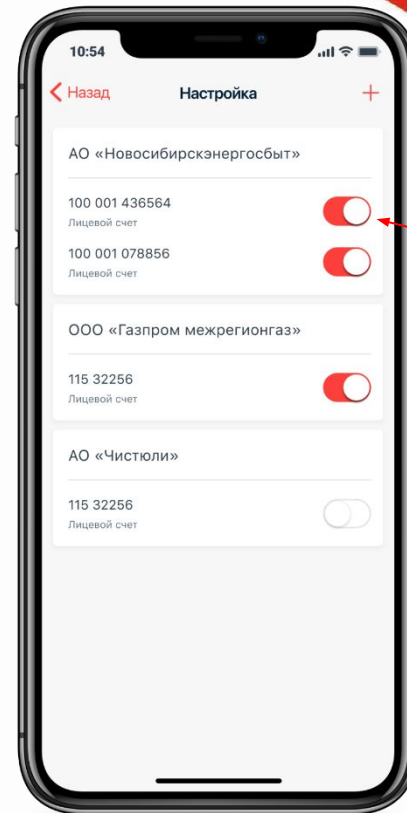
10:54

Назад
Настройка
+

АО «Новосибирскэнергосбыт»

100 001 436564
Лицевой счет

100 001 078856
Лицевой счет

ООО «Газпром межрегионгаз»

115 32256
Лицевой счет

АО «Чистюли»

115 32256
Лицевой счет